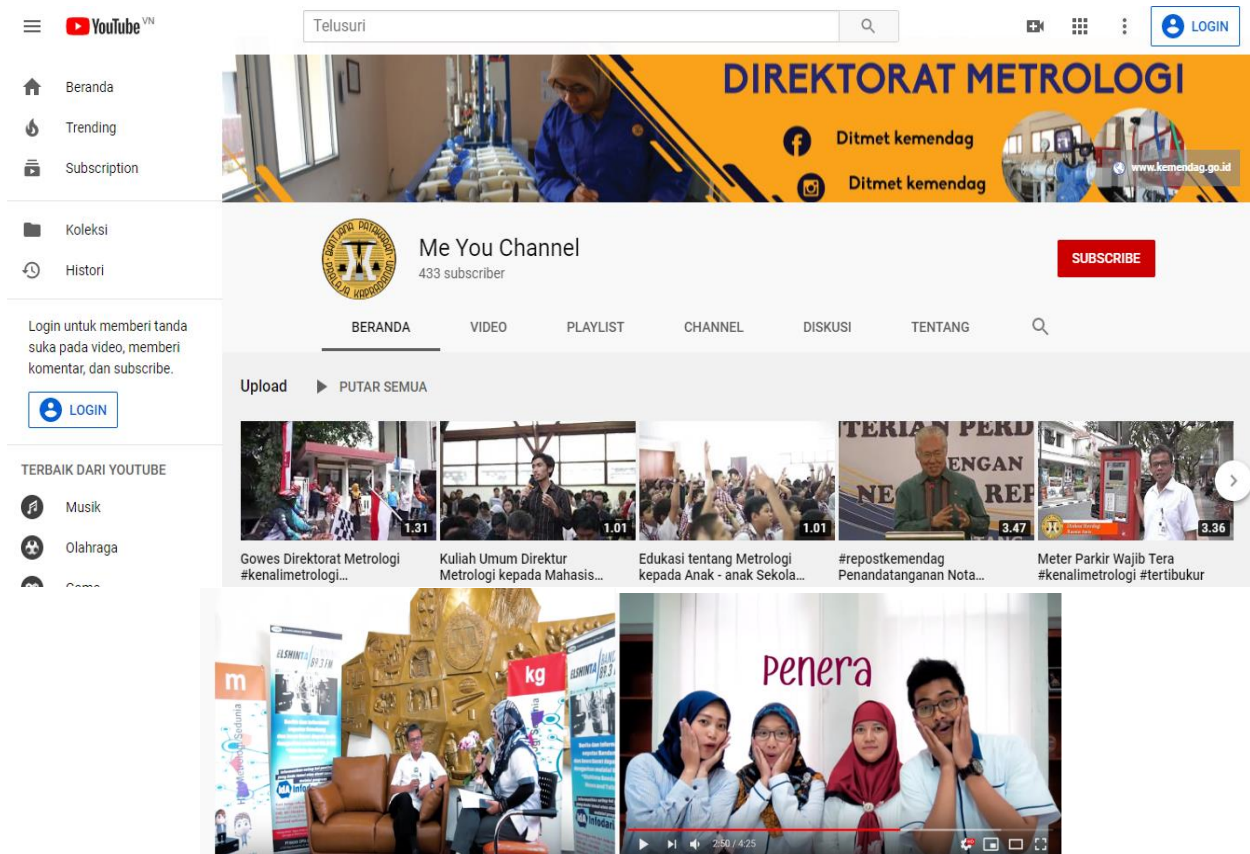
YouTube VN

Telusuri

LOGIN

Beranda
Trending
Subscription
Koleksi
Histori

Login untuk memberi tanda suka pada video, memberi komentar, dan subscribe.

LOGIN

TERBAIK DARI YOUTUBE
Musik
Olahraga

DIREKTORAT METROLOGI
Ditmet kemendag
Ditmet kemendag
www.kemendag.go.id

Me You Channel
433 subscriber

SUBSCRIBE

BERANDA VIDEO PLAYLIST CHANNEL DISKUSI TENTANG

Upload PUTAR SEMUA

1.31
Gowes Direktorat Metrologi #kenalimetrologi...

1.01
Kuliah Umum Direktur Metrologi kepada Mahasis...

1.01
Edukasi tentang Metrologi kepada Anak - anak Sekola...

3.47
#repostkemendag Penandatanganan Nota...

3.36
Meter Parkir Wajib Tera #kenalimetrologi #tertibukur

m
kg
ELSHINTA
Penera
2:50 / 4:25